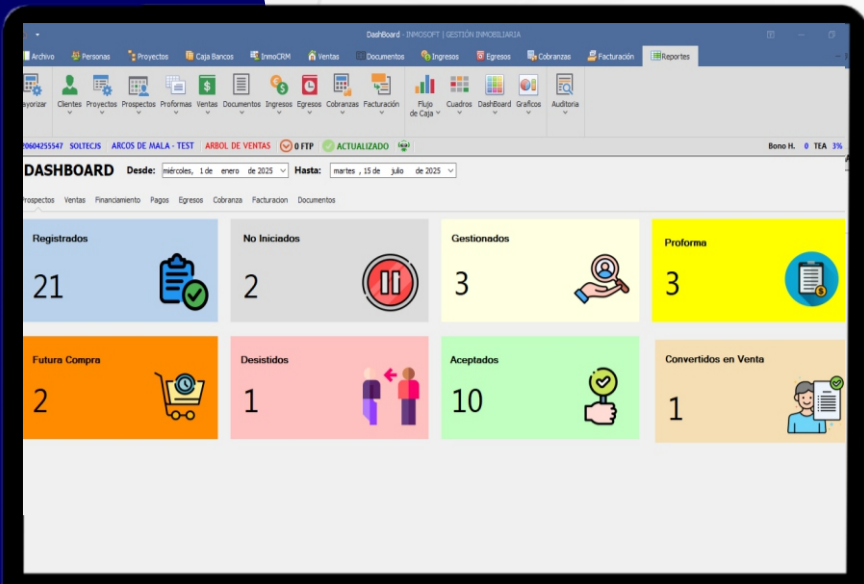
DashBoard - INMOSOFT | GESTIÓN INMOBILIARIA

Archivo Personas Proyectos Caja Bancos InmoCRM Ventas Documentos Ingresos Egresos Cobranzas Facturación Reportes

ayorizar Clientes Proyectos Prospectos Proformas Ventas Documentos Ingresos Egresos Cobranzas Facturación Flujo de Caja Cuadros DashBoard Gráficos Auditoria

20604255547 SOLTECJS ARCOS DE MALA - TEST ARBOL DE VENTAS 0 FTP ACTUALIZADO Bono H. 0 TEA 3%

DASHBOARD Desde: miércoles, 1 de enero de 2025 Hasta: martes, 15 de julio de 2025

Prospectos Ventas Financiamiento Pagos Egresos Cobranza Facturacion Documentos

Registrados
21

No Iniciados
2

Gestionados
3

Proforma
3

Futura Compra
2

Desistidos
1

Aceptados
10

Convertidos en Venta
1